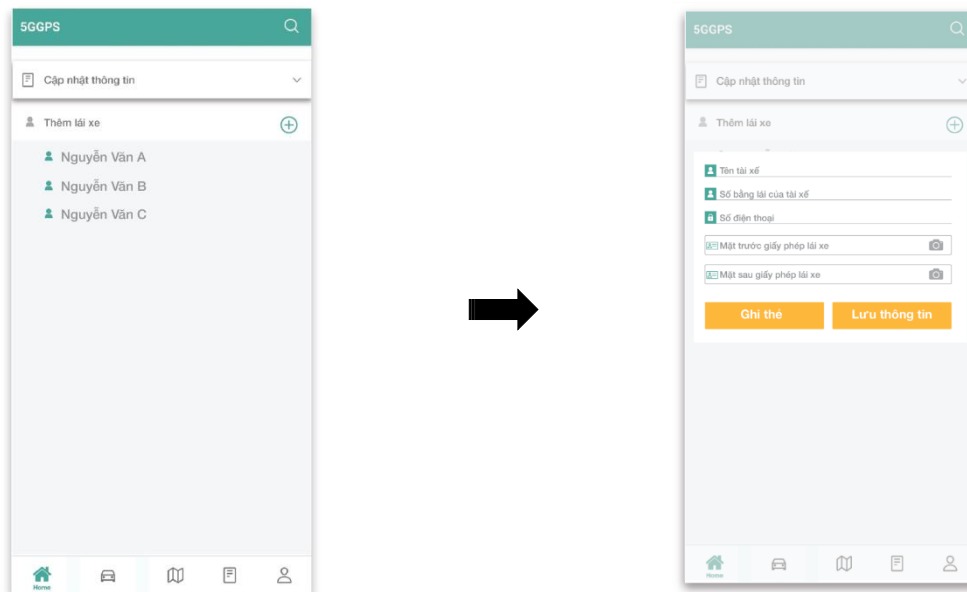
5GGPS

Cập nhật thông tin

Thêm lái xe

Nguyễn Văn A

Nguyễn Văn B

Nguyễn Văn C

Home

5GGPS

Cập nhật thông tin

Thêm lái xe

Tên tài xế

Số bằng lái của tài xế

Số điện thoại

Mặt trước giấy phép lái xe

Mặt sau giấy phép lái xe

Ghi thẻ

Lưu thông tin

Home